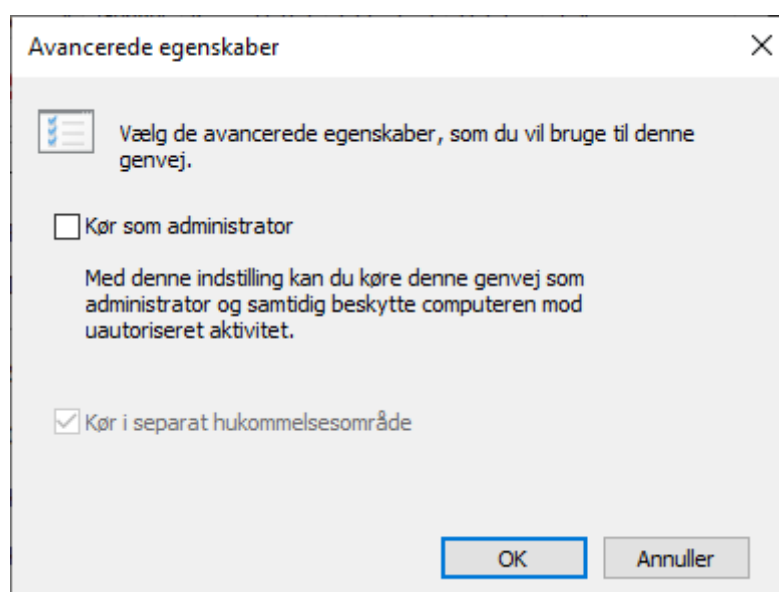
Avancerede egenskaber

×

Vælg de avancerede egenskaber, som du vil bruge til denne genvej.

Kør som administrator

Med denne indstilling kan du køre denne genvej som administrator og samtidig beskytte computeren mod uautoriseret aktivitet.

Kør i separat hukommelsesområde

OK

Annuller